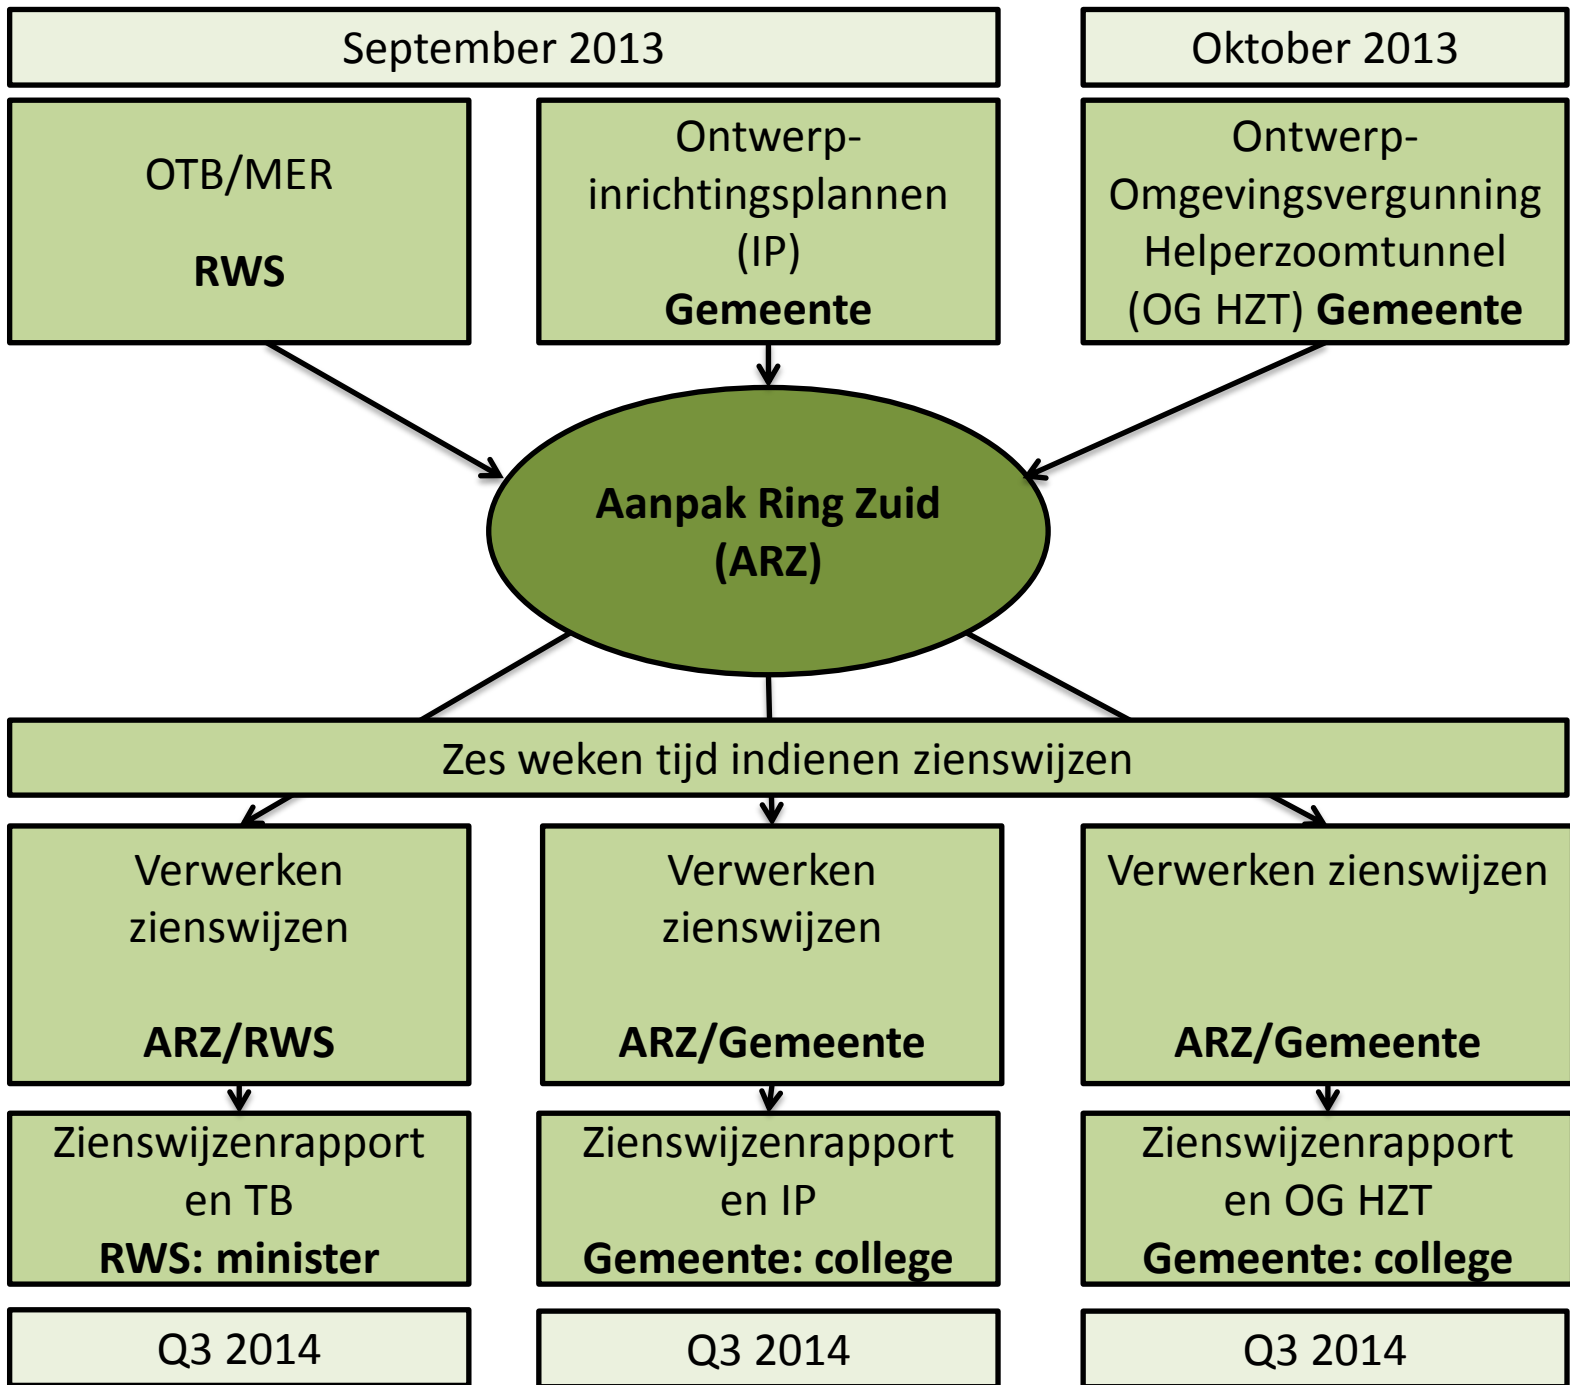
September 2013

Oktober 2013

OTB/MER

RWS

Ontwerp-inrichtingsplannen (IP)
Gemeente

Ontwerp-Omgevingsvergunning Helperzoomtunnel (OG HZT) Gemeente

Aanpak Ring Zuid (ARZ)

Zes weken tijd indienen zienswijzen

Verwerken zienswijzen

ARZ/RWS

Verwerken zienswijzen

ARZ/Gemeente

Verwerken zienswijzen

ARZ/Gemeente

Zienswijzenrapport en TB
RWS: minister

Zienswijzenrapport en IP
Gemeente: college

Zienswijzenrapport en OG HZT
Gemeente: college

Q3 2014

Q3 2014

Q3 2014